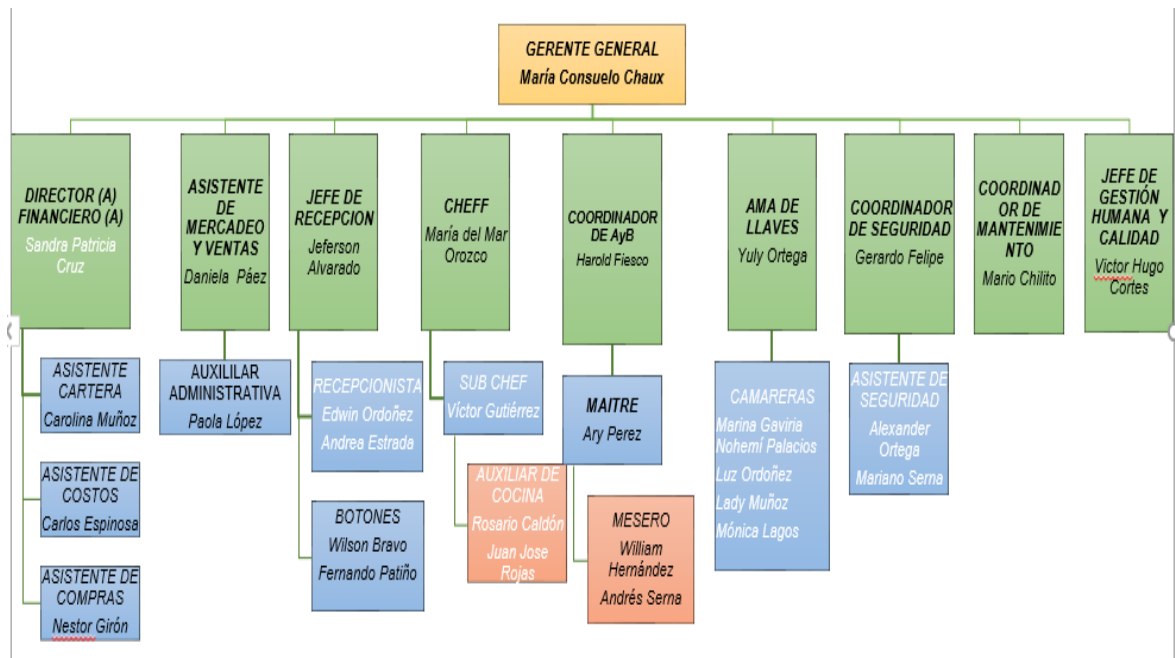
GERENTE GENERAL
María Consuelo Chaux

DIRECTOR (A) FINANCIERO (A)
Sandra Patricia Cruz

ASISTENTE CARTERA
Carolina Muñoz

ASISTENTE DE COSTOS
Carlos Espinosa

ASISTENTE DE COMPRAS
Nestor Girón

ASISTENTE DE MERCADEO Y VENTAS
Daniela Páez

AUXILILAR ADMINISTRATIVA
Paola López

JEFE DE RECEPCION
Jeferson Alvarado

RECEPCIONISTA
Edwin Ordoñez
Andrea Estrada

BOTONES
Wilson Bravo
Fernando Patiño

CHEFF
María del Mar Orozco

SUB CHEF
Víctor Gutiérrez

AUXILIAR DE COCINA
Rosario Caldón
Juan Jose Rojas

COORDINADOR DE AyB
Harold Fiesco

MAITRE
Ary Perez

MESERO
William Hernández
Andrés Serna

AMA DE LLAVES
Yuly Ortega

CAMARERAS
Marina Gaviria
Nohemí Palacios
Luz Ordoñez
Lady Muñoz
Mónica Lagos

COORDINADOR DE SEGURIDAD
Gerardo Felipe

ASISTENTE DE SEGURIDAD
Alexander Ortega
Mariano Serna

COORDINADOR DE MANTENIMIENTO
Mario Chilito

JEFE DE GESTIÓN HUMANA Y CALIDAD
Victor Hugo Cortes